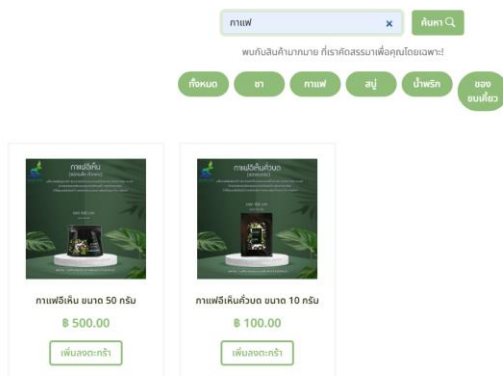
กาแฟ
×
ค้นหา

พบกับสินค้ามากมาย ที่เราคัดสรรมาเพื่อคุณโดยเฉพาะ!

ทั้งหมด
ชา
กาแฟ
สบู่
น้ำพริก
ของขบเคี้ยว

กาแฟอีเห็น
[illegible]

กาแฟอีเห็นคั่วบด
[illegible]

กาแฟอีเห็น ขนาด 50 กรัม
฿ 500.00
เพิ่มลงตะกร้า

กาแฟอีเห็นคั่วบด ขนาด 10 กรัม
฿ 100.00
เพิ่มลงตะกร้า